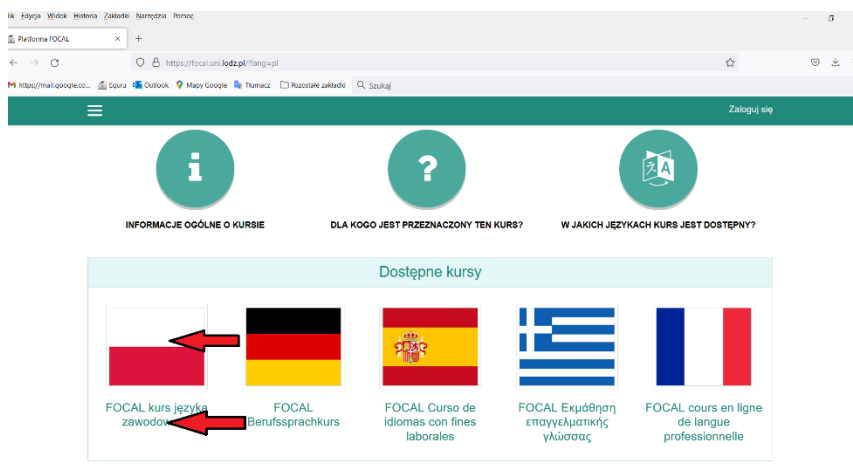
ik Edycja Widok Historia Zakładki Narzędzia Pomoc

Platforma FOCAL ×
+

https://focal.uni.lodz.pl/?lang=pl

https://mail.google.co... Eguru Outlook Mapy Google Tłumacz Pozostałe zakładki Szukaj

Zaloguj się

i
?

INFORMACJE OGÓLNE O KURSIE
DLA KOGO JEST PRZEZNACZONY TEN KURS?
W JAKICH JĘZYKACH KURS JEST DOSTĘPNY?

Dostępne kursy

FOCAL kurs języka zawodow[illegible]

FOCAL Berufssprachkurs

FOCAL Curso de idiomas con fines laborales

FOCAL Εκμάθηση επαγγελματικής γλώσσας

FOCAL cours en ligne de langue professionnelle